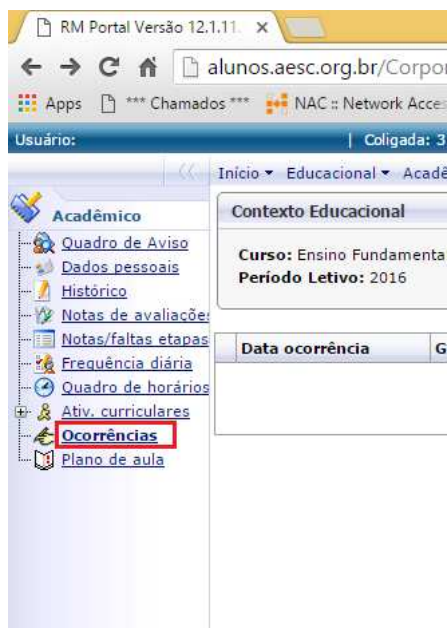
RM Portal Versão 12.1.11. ×

alunos.aesc.org.br/Corpor

Apps *** Chamados *** NAC :: Network Acce

Usuário: | Coligada: 3

Início ▾ Educacional ▾ Acadê

Acadêmico

Quadro de Aviso
Dados pessoais
Histórico
Notas de avaliaçõe
Notas/faltas etapas
Frequência diária
Quadro de horários
Ativ. curriculares
Ocorrências
Plano de aula

Contexto Educacional

Curso: Ensino Fundamenta
Período Letivo: 2016

| Data ocorrência | G |
|---|---|